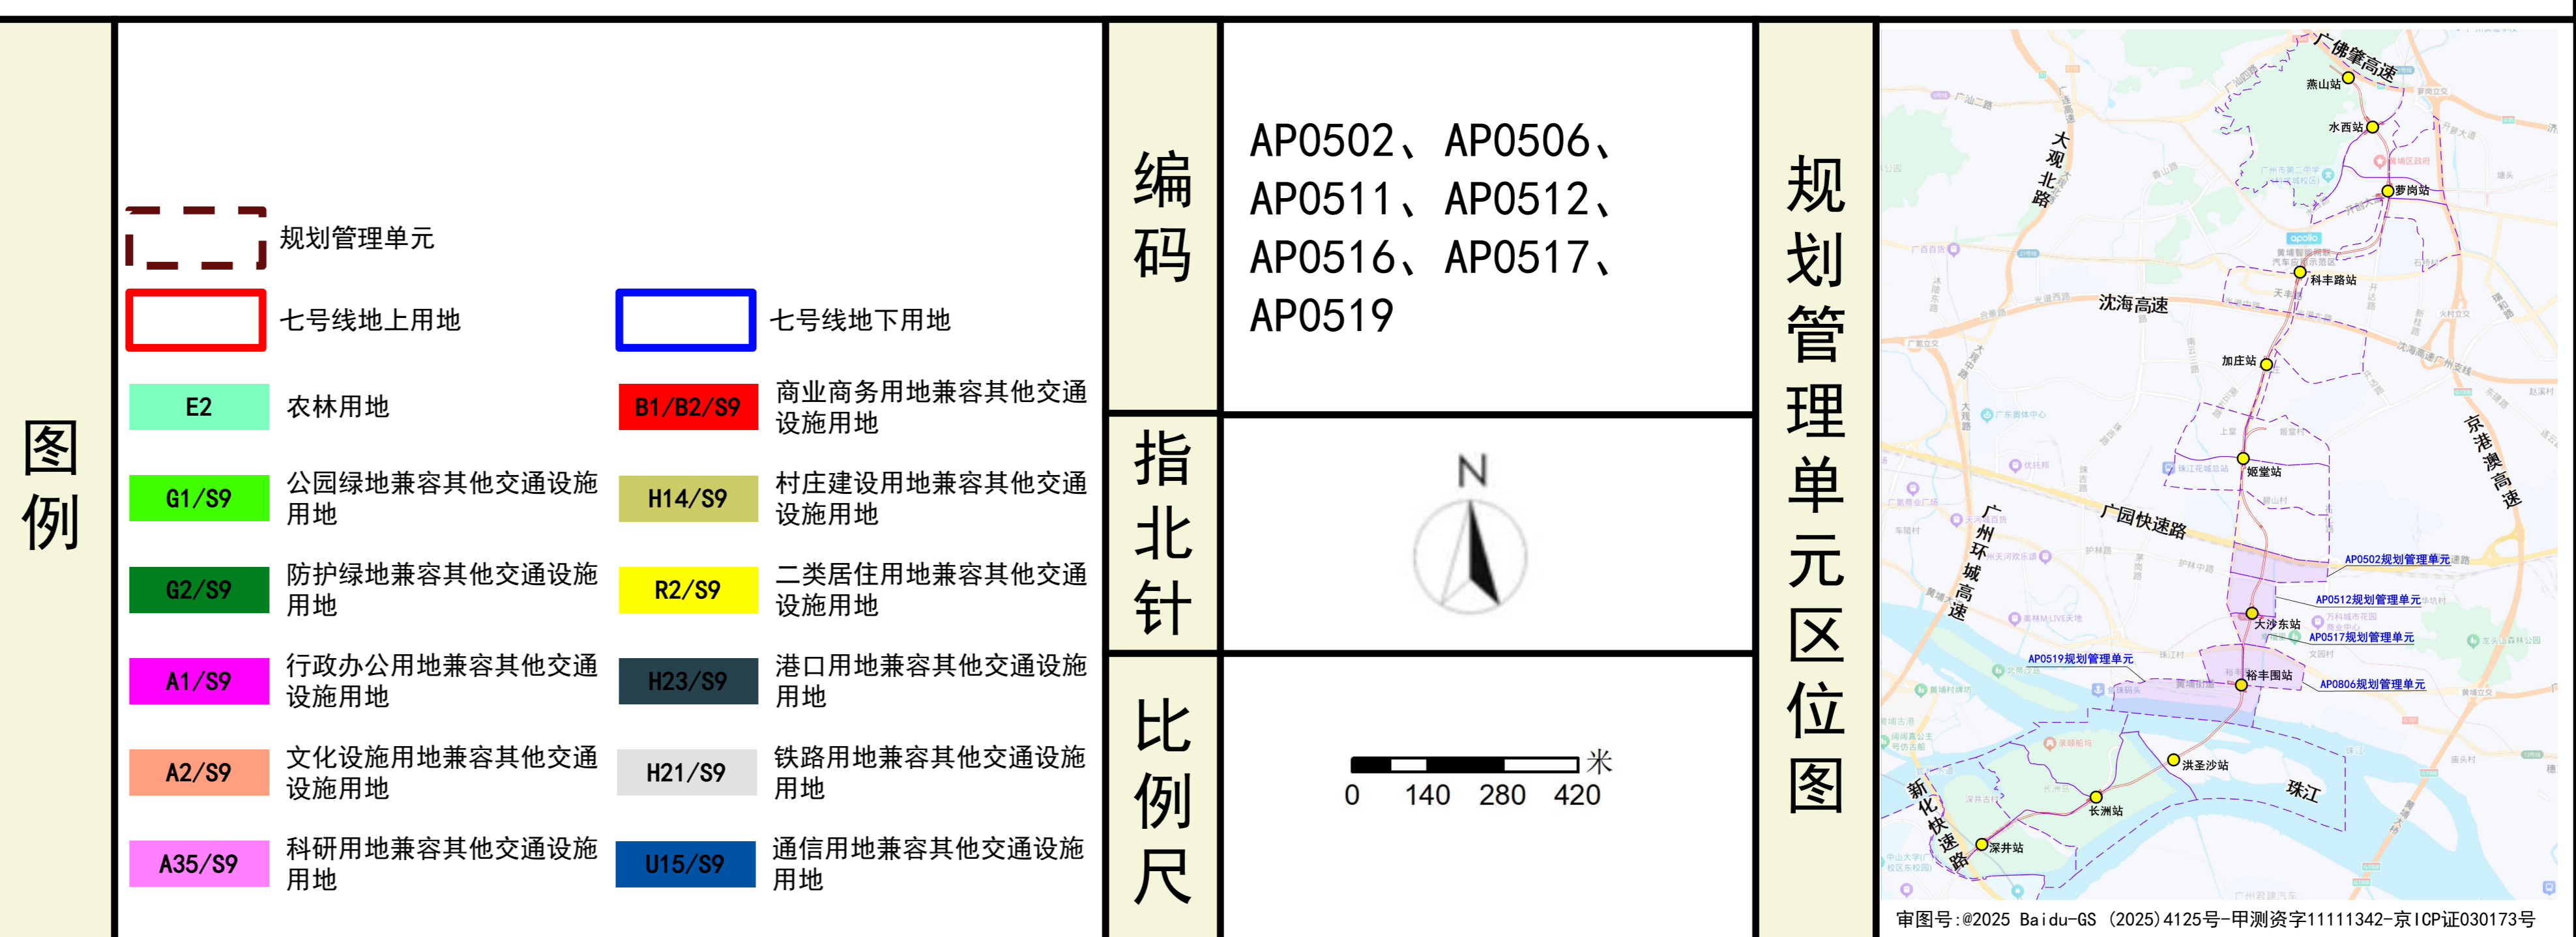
图例

规划管理单元

七号线地上用地

七号线地下用地

E2 农林用地

B1/B2/S9 商业商务用地兼容其他交通设施用地

G1/S9 公园绿地兼容其他交通设施用地

H14/S9 村庄建设用地兼容其他交通设施用地

G2/S9 防护绿地兼容其他交通设施用地

R2/S9 二类居住用地兼容其他交通设施用地

A1/S9 行政办公用地兼容其他交通设施用地

H23/S9 港口用地兼容其他交通设施用地

A2/S9 文化设施用地兼容其他交通设施用地

H21/S9 铁路用地兼容其他交通设施用地

A35/S9 科研用地兼容其他交通设施用地

U15/S9 通信用地兼容其他交通设施用地

编码

AP0502、AP0506、AP0511、AP0512、AP0516、AP0517、AP0519

指北针

N

比例尺

米
0 140 280 420

规划管理单元区位图

广佛肇高速
燕山站
水西站
萝岗站
大观北路
科丰路站
沈海高速
加庄站
京港澳高速
姬堂站
广园快速路
广州环城高速
AP0502规划管理单元
AP0512规划管理单元
大沙东站
AP0517规划管理单元
AP0519规划管理单元
裕丰围站
AP0806规划管理单元
洪圣沙站
珠江
长洲站
新化快速路
深井站

审图号:@2025 Baidu-GS (2025)4125号-甲测资字11111342-京ICP证030173号